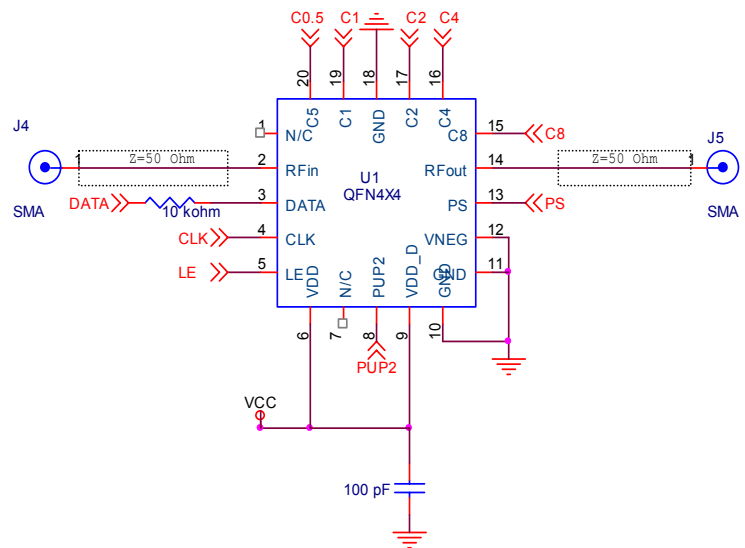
C0.5 C1 C2 C4

20 19 18 17 16

C5 C1 GND C2 C4

J4
SMA
1
Z=50 Ohm

1 N/C
2 RFin
3 DATA
4 CLK
5 LE

DATA
10 kohm
CLK
LE

U1
QFN4X4

C8 15
RFout 14
PS 13
VNEG 12
GND 11

C8
PS

J5
SMA
Z=50 Ohm
1

VDD N/C PUP2 VDD_D GND

6 7 8 9 10

PUP2

VCC

100 pF